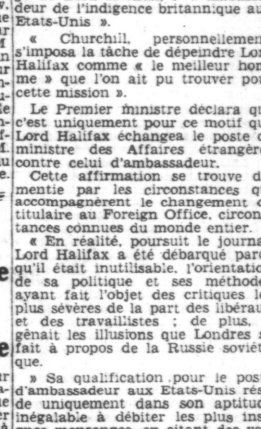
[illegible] deur de l'indigence britannique au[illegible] Etats-Unis ».

« Churchill, personnellemen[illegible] s'imposa la tâche de dépeindre Lor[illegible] Halifax comme « le meilleur hom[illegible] me » qu'on ait pu trouver pou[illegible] cette mission ».

Le Premier ministre déclara qu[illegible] c'est uniquement pour ce motif qu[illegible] Lord Halifax échangea le poste d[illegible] ministre des Affaires étrangère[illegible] contre celui d'ambassadeur.

Cette affirmation se trouve d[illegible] mentie par les circonstances qu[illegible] accompagnèrent le changement d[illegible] titulaire au Foreign Office, circon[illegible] tances connues du monde entier.

« En réalité, poursuit le journa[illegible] Lord Halifax a été débarqué parc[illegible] qu'il était inutilisable, l'orientatio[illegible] de sa politique et ses méthode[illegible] ayant fait l'objet des critiques le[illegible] plus sévères de la part des libéra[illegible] et des travaillistes ; de plus, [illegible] gênait les illusions que Londres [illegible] fait à propos de la Russie soviét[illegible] que.

» Sa qualification pour le post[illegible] d'ambassadeur aux Etats-Unis rés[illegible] de uniquement dans son aptitud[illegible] inégalable à débiter les plus gro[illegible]
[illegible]